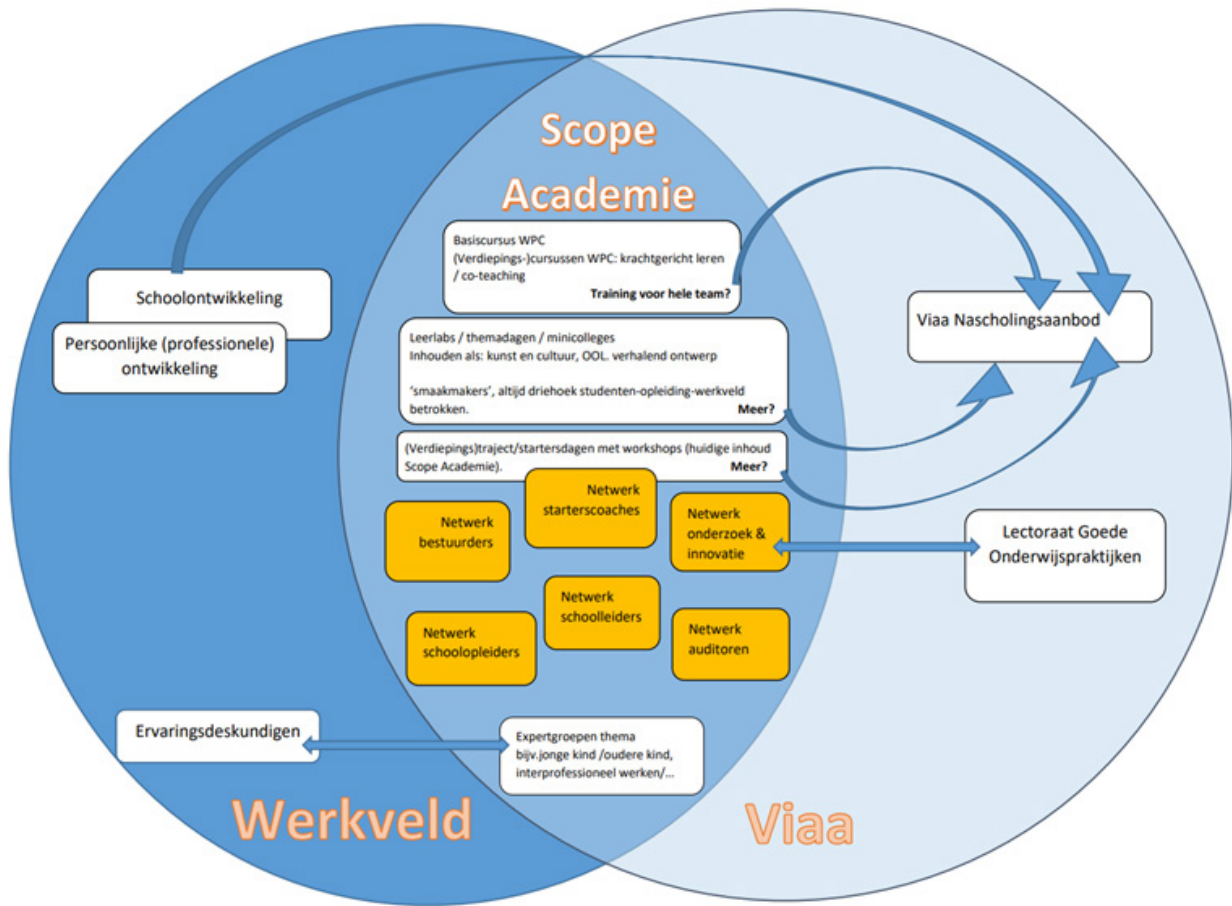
Scope Academie

Basiscursus WPC
(Verdiepings-)cursussen WPC: krachtgericht leren / co-teaching
Training voor hele team?

Schoolontwikkeling

Persoonlijke (professionele) ontwikkeling

Viaa Nascholingsaanbod

Leerlabs / themadagen / minicolleges
Inhouden als: kunst en cultuur, OOL. verhalend ontwerp

'smaakmakers', altijd driehoek studenten-opleiding-werkveld betrokken.
Meer?

(Verdiepings)traject/startersdagen met workshops (huidige inhoud Scope Academie).
Meer?

Netwerk starterscoaches

Netwerk bestuurders

Netwerk onderzoek & innovatie

Lectoraat Goede Onderwijspraktijken

Netwerk schoolleiders

Netwerk schoolopleiders

Netwerk auditoren

Ervaringsdeskundigen

Expertgroepen thema bijv.jonge kind /oudere kind, interprofessioneel werken/...

Werkveld

Viaa